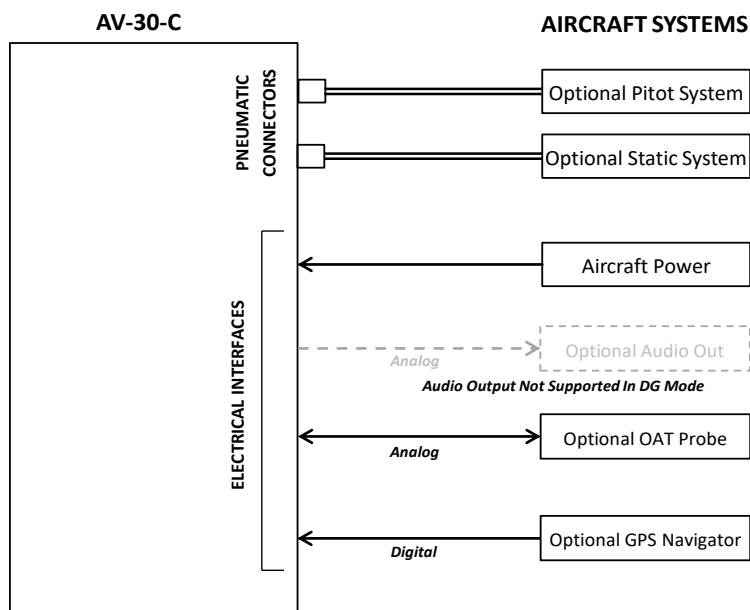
AV-30-C

AIRCRAFT SYSTEMS

PNEUMATIC CONNECTORS

Optional Pitot System

Optional Static System

ELECTRICAL INTERFACES

Aircraft Power

Analog

Optional Audio Out

Audio Output Not Supported In DG Mode

Optional OAT Probe

Analog

Optional GPS Navigator

Digital